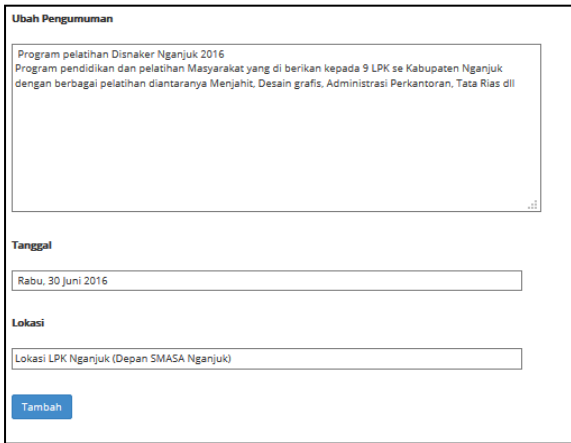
Ubah Pengumuman

Program pelatihan Disnaker Nganjuk 2016
Program pendidikan dan pelatihan Masyarakat yang di berikan kepada 9 LPK se Kabupaten Nganjuk dengan berbagai pelatihan diantaranya Menjahit, Desain grafis, Administrasi Perkantoran, Tata Rias dll

Tanggal

Rabu, 30 Juni 2016

Lokasi

Lokasi LPK Nganjuk (Depan SMASA Nganjuk)

Tambah